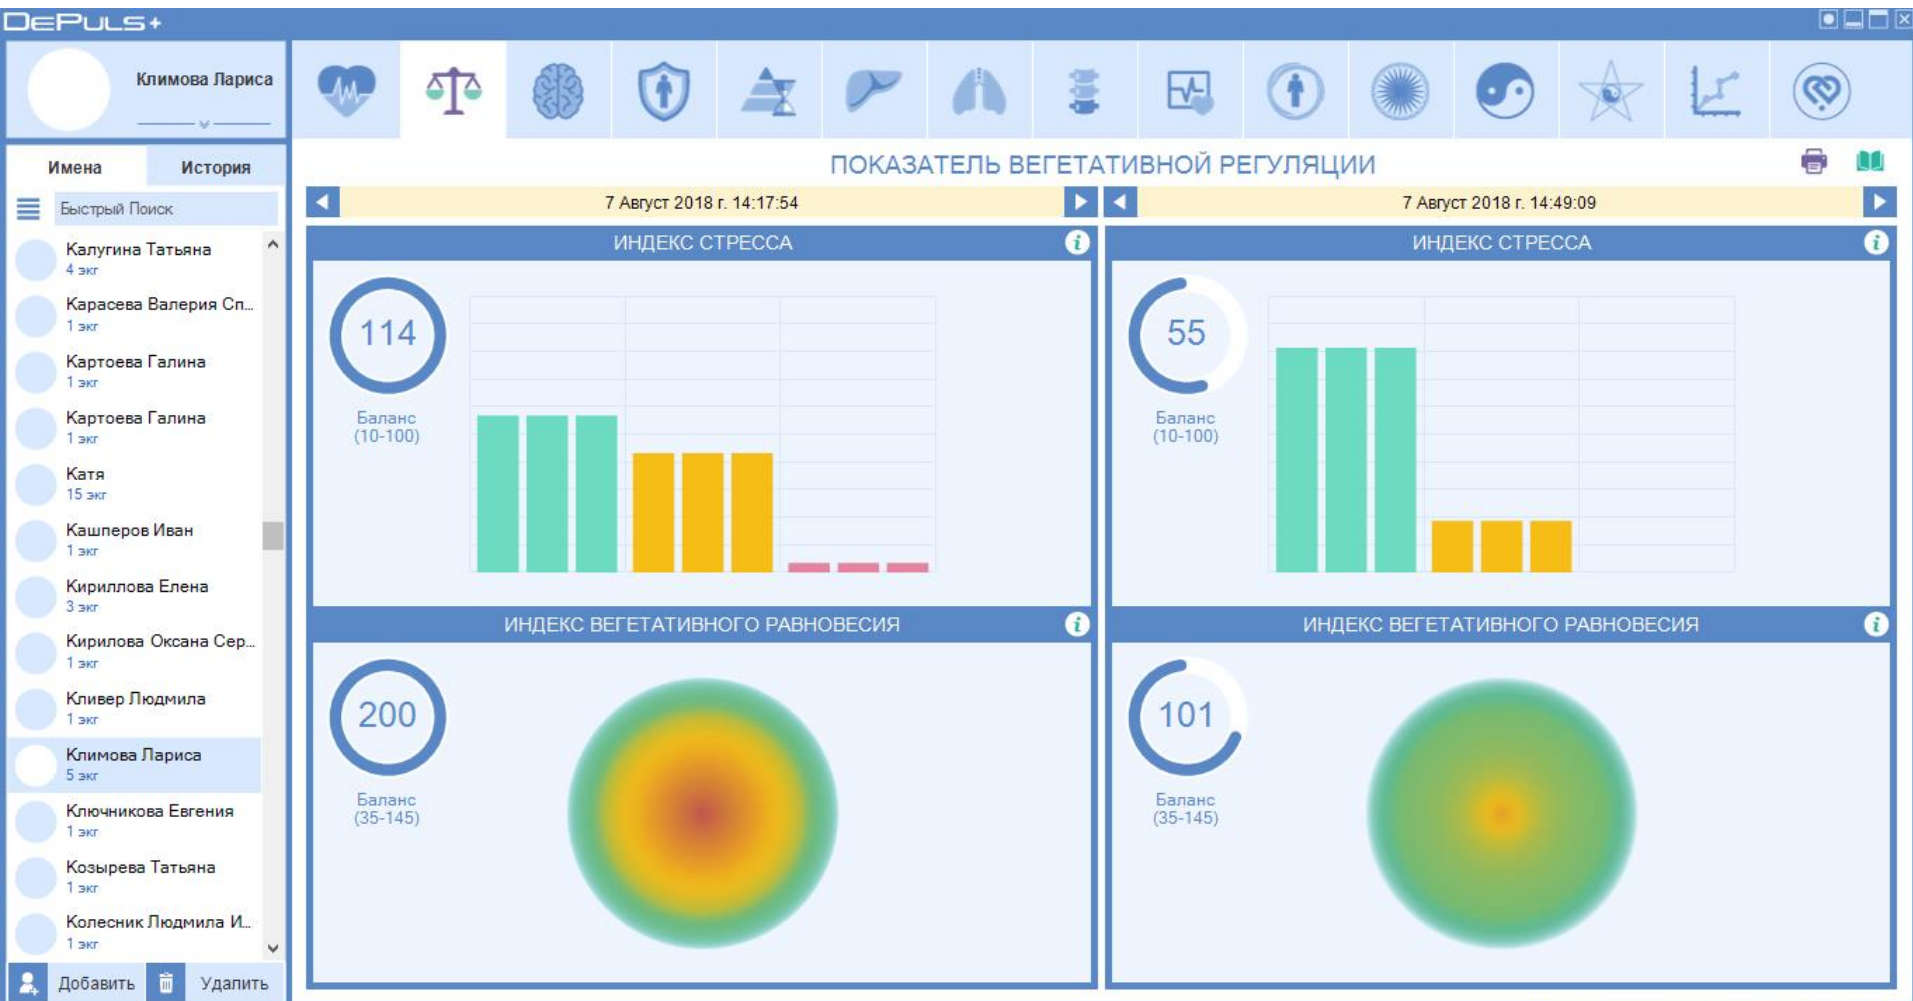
DEPULS+

Климова Лариса

Имена
История

Быстрый Поиск

Калугина Татьяна
4 экг
Карасева Валерия Сп...
1 экг
Картоева Галина
1 экг
Картоева Галина
1 экг
Катя
15 экг
Кашперов Иван
1 экг
Кириллова Елена
3 экг
Кирилова Оксана Сер...
1 экг
Кливер Людмила
1 экг
Климова Лариса
5 экг
Ключникова Евгения
1 экг
Козырева Татьяна
1 экг
Колесник Людмила И...
1 экг

Добавить
Удалить

ПОКАЗАТЕЛЬ ВЕГЕТАТИВНОЙ РЕГУЛЯЦИИ

7 Август 2018 г. 14:17:54

7 Август 2018 г. 14:49:09

ИНДЕКС СТРЕССА

114
Баланс
(10-100)

ИНДЕКС СТРЕССА

55
Баланс
(10-100)

ИНДЕКС ВЕГЕТАТИВНОГО РАВНОВЕСИЯ

200
Баланс
(35-145)

ИНДЕКС ВЕГЕТАТИВНОГО РАВНОВЕСИЯ

101
Баланс
(35-145)